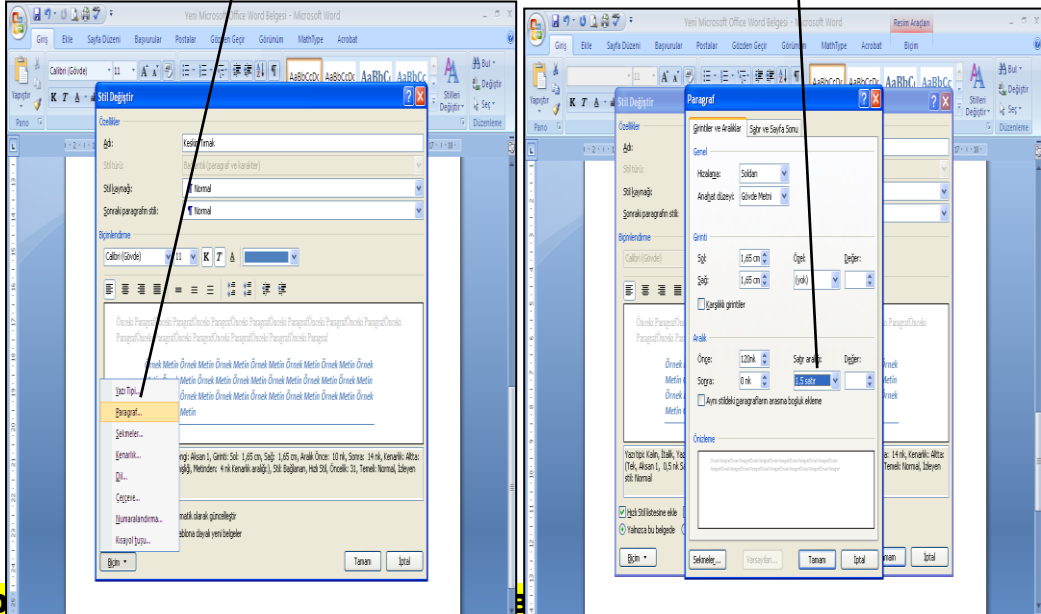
Yeni Microsoft Office Word Belgesi - Microsoft Word

Giriş Ekle Sayfa Düzeni Başvurular Postalar Gözden Geçir Görünüm MathType Acrobat

Calibri (Gövde) 11 A A

Yapıştır K T A

Pano

AaBbCcDc AaBbCcDc AaBbC AaBbCc

Stilleri Değiştir

Bul Değiştir Seç

Düzenleme

Stil Değiştir

Özellikler

Adı: Kesin Tırnak

Stil türü: Bağlantılı (paragraf ve karakter)

Stili kaynağı: ¶ Normal

Sonraki paragrafın stili: ¶ Normal

Biçimlendirme

Calibri (Gövde) 11 K T A

Önceki ParagrafÖnceki ParagrafÖnceki ParagrafÖnceki ParagrafÖnceki ParagrafÖnceki Paragraf ParagrafÖnceki ParagrafÖnceki ParagrafÖnceki ParagrafÖnceki Paragraf

Örnek Metin Örnek Metin Örnek Metin Örnek Metin Örnek Metin Örnek Metin Örnek Metin Örnek Metin Örnek Metin Örnek Metin Örnek Metin Örnek Metin Örnek Metin Örnek Metin Örnek Metin Örnek Metin Örnek Metin Örnek Metin

Yazı Tipi...
Paragraf...
Sekmeler...
Kenarlık...
Dil...
Çerçeve...
Numaralandırma...
Kısayol tuşu...

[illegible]ing: Aksan 1, Girinti: Sol: 1,65 cm, Sağ: 1,65 cm, Aralık Önce: 10 nk, Sonra: 14 nk, Kenarlık: Alt: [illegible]ığı), Metinden: 4 nk Kenarlık aralığı), Stil: Bağlanan, Hızlı Stil, Öncelik: 31, Temel: Normal, İzleyen

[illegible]matik olarak güncelleştir
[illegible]ablona dayalı yeni belgeler

Biçim

Tamam İptal

Yeni Microsoft Office Word Belgesi - Microsoft Word

Resim Araçları

Biçim

Giriş Ekle Sayfa Düzeni Başvurular Postalar Gözden Geçir Görünüm MathType Acrobat

Stil Değiştir

Özellikler

Adı:

Stil türü:

Stili kaynağı:

Sonraki paragrafın stili:

Biçimlendirme

Calibri (Gövde)

Paragraf

Girintiler ve Aralıklar Satır ve Sayfa Sonu

Genel

Hizalama: Soldan

Anahat düzeyi: Gövde Metni

Girinti

Sol: 1,65 cm

Sağ: 1,65 cm

Özel: (yok)

Değer:

Karşılıklı girintiler

Aralık

Önce: 10nk

Sonra: 0 nk

Satır aralığı: 1,5 satır

Değer:

Aynı stildeki paragrafların arasına boşluk ekleme

Önizleme

Sekmeler... Varsayılan... Tamam İptal

Yazı tipi: Kalın, İtalik, Yazı Tipi rengi: Vurgu 1, Girinti: Sol: 1,65 cm, Sağ: 1,65 cm, Aralık Önce: 10 nk, Sonra: 14 nk, Kenarlık: Alt: (Tek, Aksan 1, 0,5 nk S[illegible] Temel: Normal, İzleyen stil: Normal

Hızlı Stil listesine ekle

Yalnızca bu belgede

Biçim

Tamam İptal